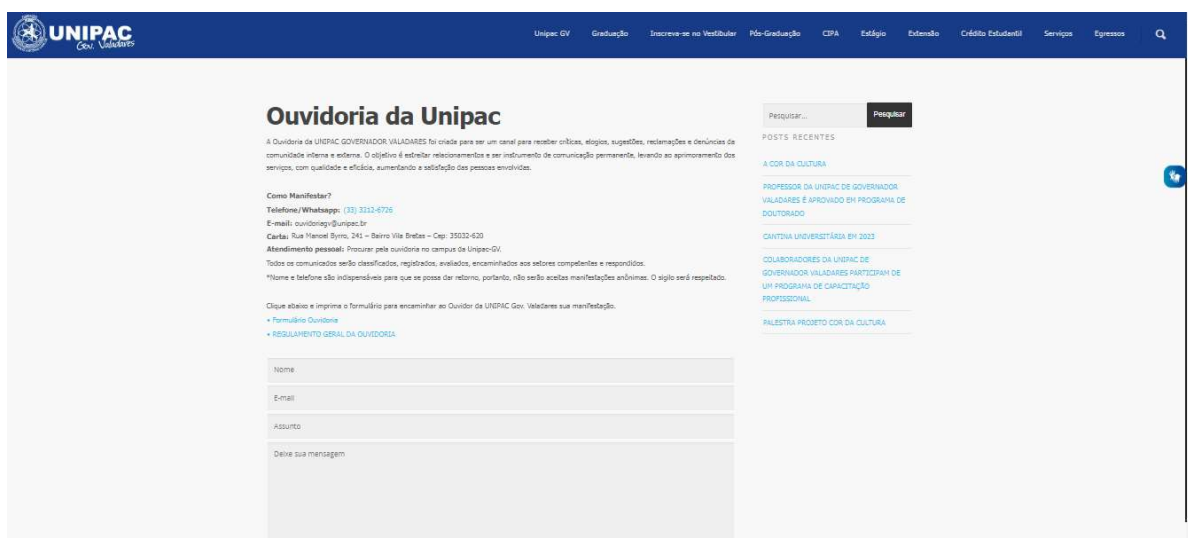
UNIPAC Gov. Valadares

Unipac GV Graduação Inscreva-se no Vestibular Pós-Graduação CIPA Estágio Extensão Crédito Estudantil Serviços Egressos

Ouvidoria da Unipac

A Ouvidoria da UNIPAC GOVERNADOR VALADARES foi criada para ser um canal para receber críticas, elogios, sugestões, reclamações e denúncias da comunidade interna e externa. O objetivo é estreitar relacionamentos e ser instrumento de comunicação permanente, levando ao aprimoramento dos serviços, com qualidade e eficácia, aumentando a satisfação das pessoas envolvidas.

Como Manifestar?
Telefone/Whatsapp: (33) 3212-6726
E-mail: ouvidoriagv@unipac.br
Carta: Rua Manoel Byrro, 241 – Bairro Vila Bretas – Cep: 35032-620
Atendimento pessoal: Procurar pela ouvidoria no campus da Unipac-GV.
Todos os comunicados serão classificados, registrados, avaliados, encaminhados aos setores competentes e respondidos.
*Nome e telefone são indispensáveis para que se possa dar retorno, portanto, não serão aceitas manifestações anônimas. O sigilo será respeitado.

Clique abaixo e imprima o formulário para encaminhar ao Ouvidor da UNIPAC Gov. Valadares sua manifestação.
» Formulário Ouvidoria
» REGULAMENTO GERAL DA OUVIDORIA

Nome
E-mail
Assunto
Deixe sua mensagem

Pesquisar... Pesquisar

POSTS RECENTES

A COR DA CULTURA
PROFESSOR DA UNIPAC DE GOVERNADOR VALADARES É APROVADO EM PROGRAMA DE DOUTORADO
CANTINA UNIVERSITÁRIA EM 2023
COLABORADORES DA UNIPAC DE GOVERNADOR VALADARES PARTICIPAM DE UM PROGRAMA DE CAPACITAÇÃO PROFISSIONAL
PALESTRA PROJETO COR DA CULTURA